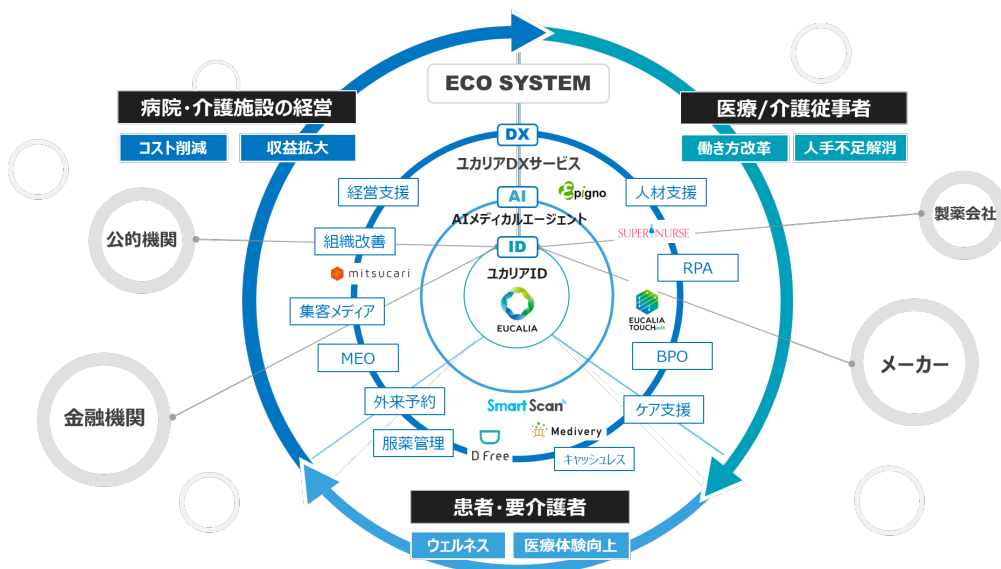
ECO SYSTEM

病院・介護施設の経営

コスト削減

収益拡大

医療/介護従事者

働き方改革

人手不足解消

DX

ユカリアDXサービス

AI

AIメディカルエージェント

ID

ユカリアID

EUCALIA

経営支援

組織改善

mitsucari

集客メディア

MEO

外来予約

服薬管理

D Free

Smart Scan

Medivery

キャッシュレス

ケア支援

BPO

EUCALIA TOUCH

RPA

SUPER NURSE

人材支援

Epigno

公的機関

金融機関

製薬会社

メーカー

患者・要介護者

ウェルネス

医療体験向上